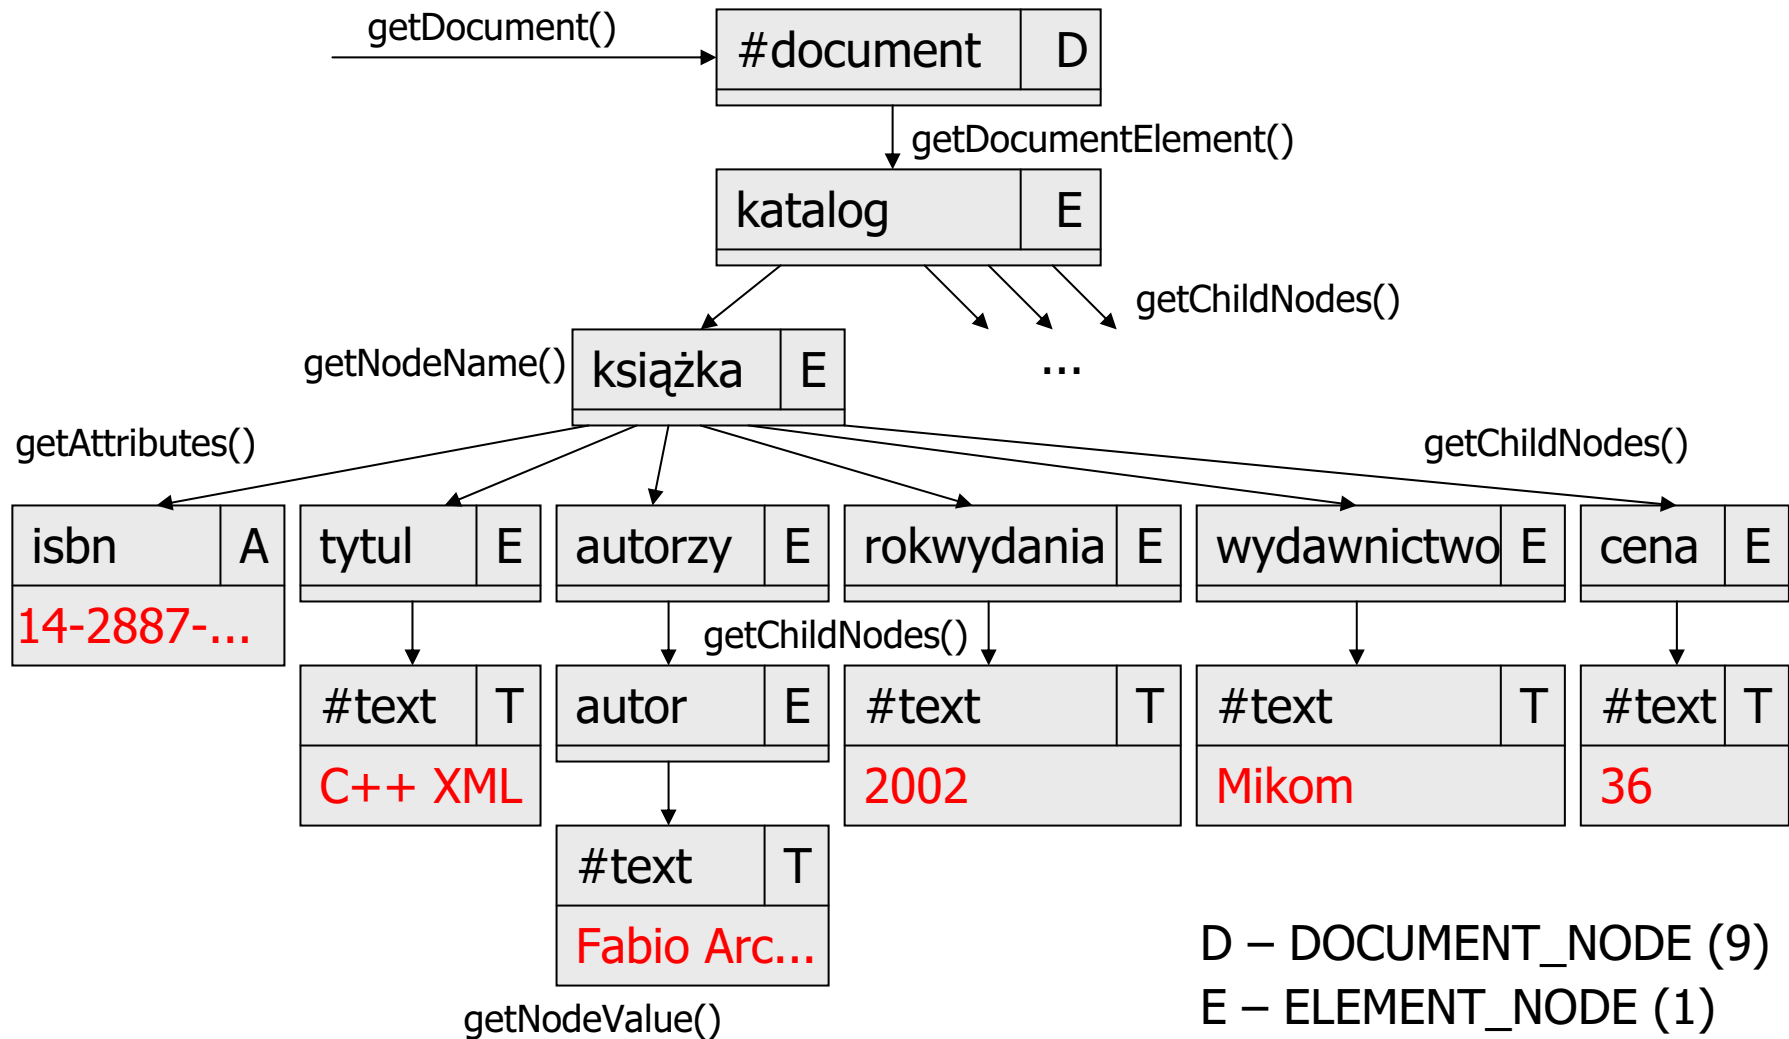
getDocument()

#document D

getDocumentElement()

katalog E

getChildNodes()

getNodeName()

książka E

...

getAttributes()

getChildNodes()

isbn A
14-2887-...

tytul E

autorzy E

rokwydania E

wydawnictwo E

cena E

getChildNodes()

#text T
C++ XML

autor E

#text T
2002

#text T
Mikom

#text T
36

#text T
Fabio Arc...

getNodeValue()

D – DOCUMENT_NODE (9)
E – ELEMENT_NODE (1)